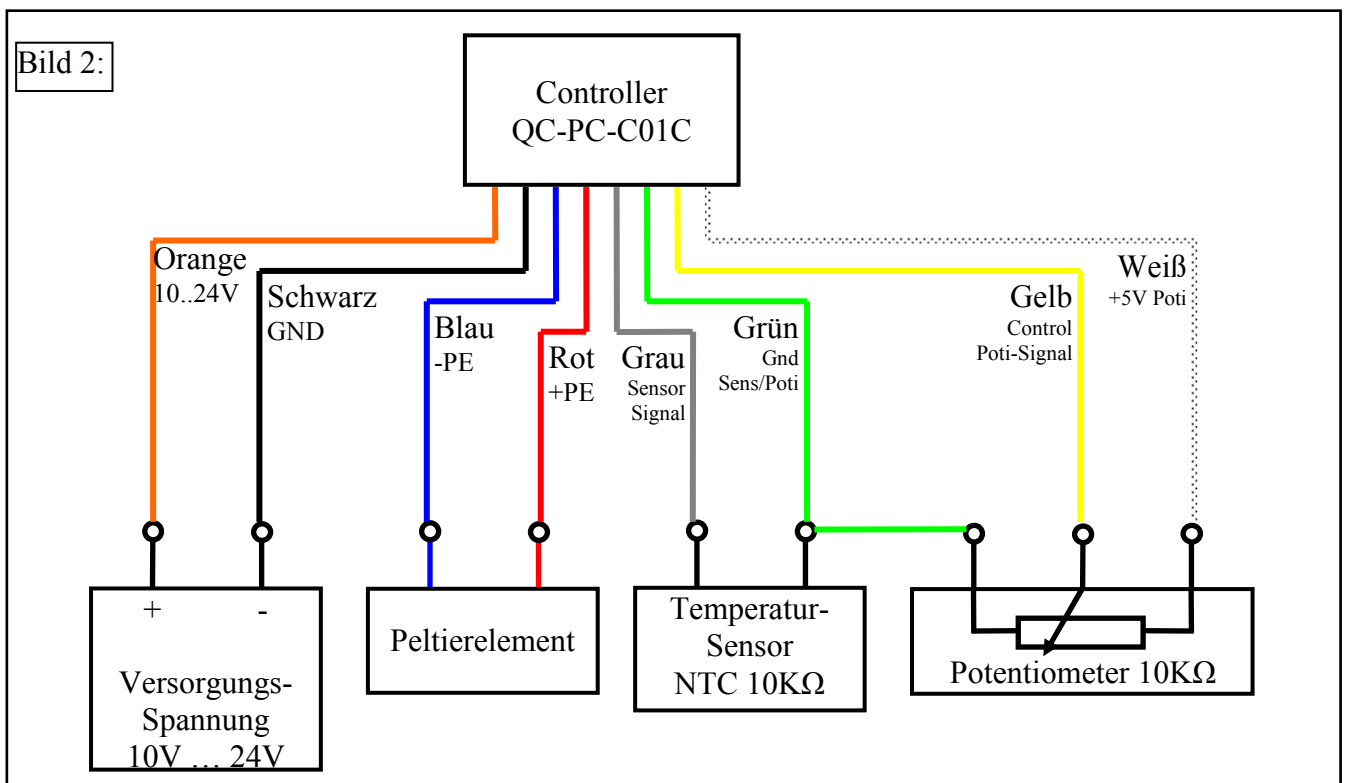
Bild 2:

Controller
QC-PC-C01C

Orange
10..24V

Schwarz
GND

Blau
-PE

Rot
+PE

Grau
Sensor
Signal

Grün
Gnd
Sens/Poti

Gelb
Control
Poti-Signal

Weiß
+5V Poti

+ -
Versorgungs-
Spannung
10V … 24V

Peltierelement

Temperatur-
Sensor
NTC 10KΩ

Potentiometer 10KΩ